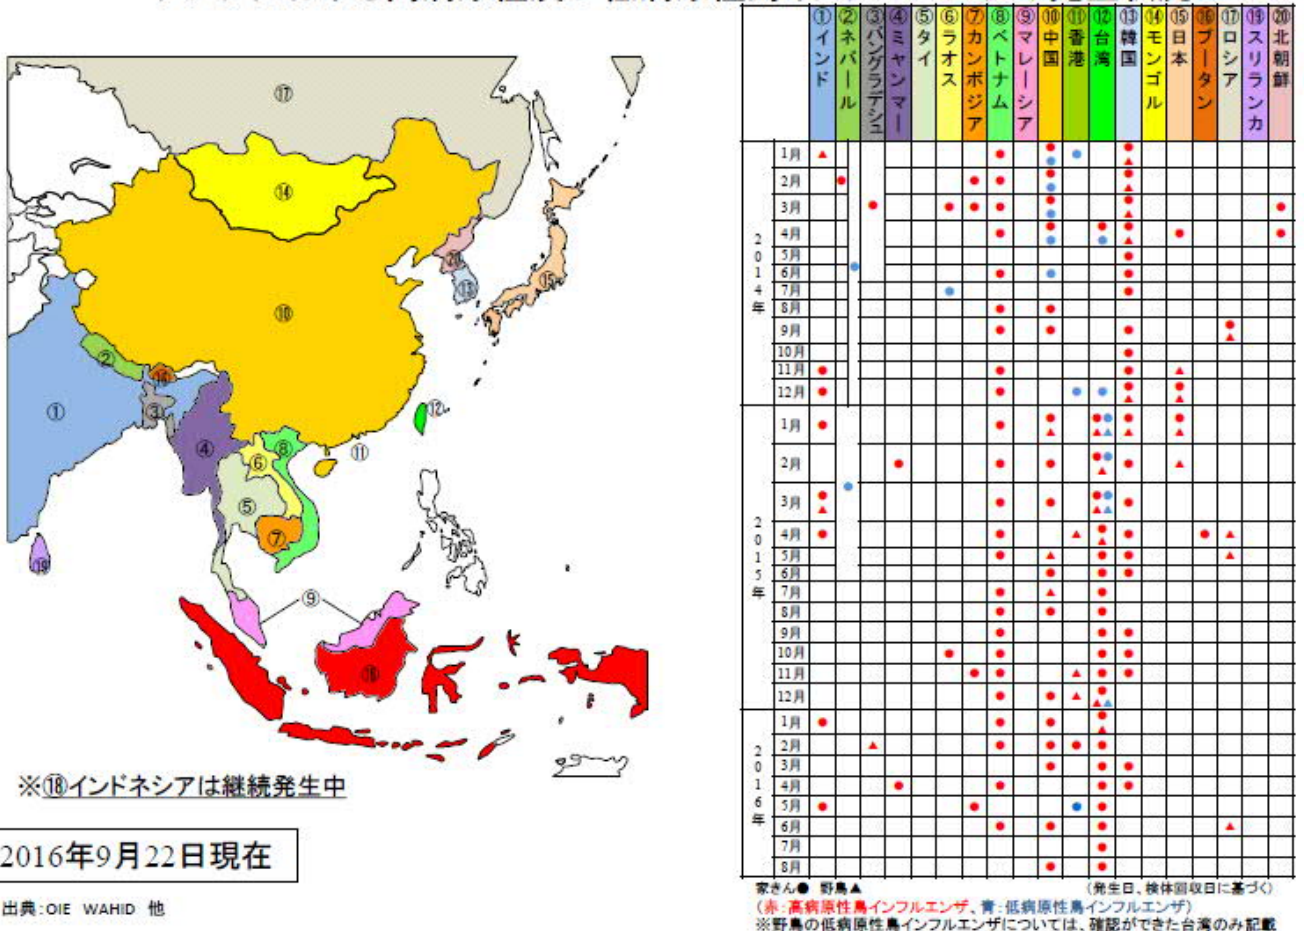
⑰

⑭

⑳

⑬

⑮

⑩

②

⑯

①

③

⑫

⑪

④

⑧

⑥

⑤

⑦

⑲

⑨

⑱

※⑱インドネシアは継続発生中

2016年9月22日現在

出典:OIE WAHID 他

①インド ②ネパール ③バングラデシュ ④ミャンマー ⑤タイ ⑥ラオス ⑦カンボジア ⑧ベトナム ⑨マレーシア ⑩中国 ⑪香港 ⑫台湾 ⑬韓国 ⑭モンゴル ⑮日本 ⑯ブータン ⑰ロシア ⑲スリランカ ⑳北朝鮮

2014年: 1月 2月 3月 4月 5月 6月 7月 8月 9月 10月 11月 12月

2015年: 1月 2月 3月 4月 5月 6月 7月 8月 9月 10月 11月 12月

2016年: 1月 2月 3月 4月 5月 6月 7月 8月

家きん● 野鳥▲ (発生日、検体回収日に基づく)
(赤:高病原性鳥インフルエンザ、青:低病原性鳥インフルエンザ)
※野鳥の低病原性鳥インフルエンザについては、確認ができた台湾のみ記載